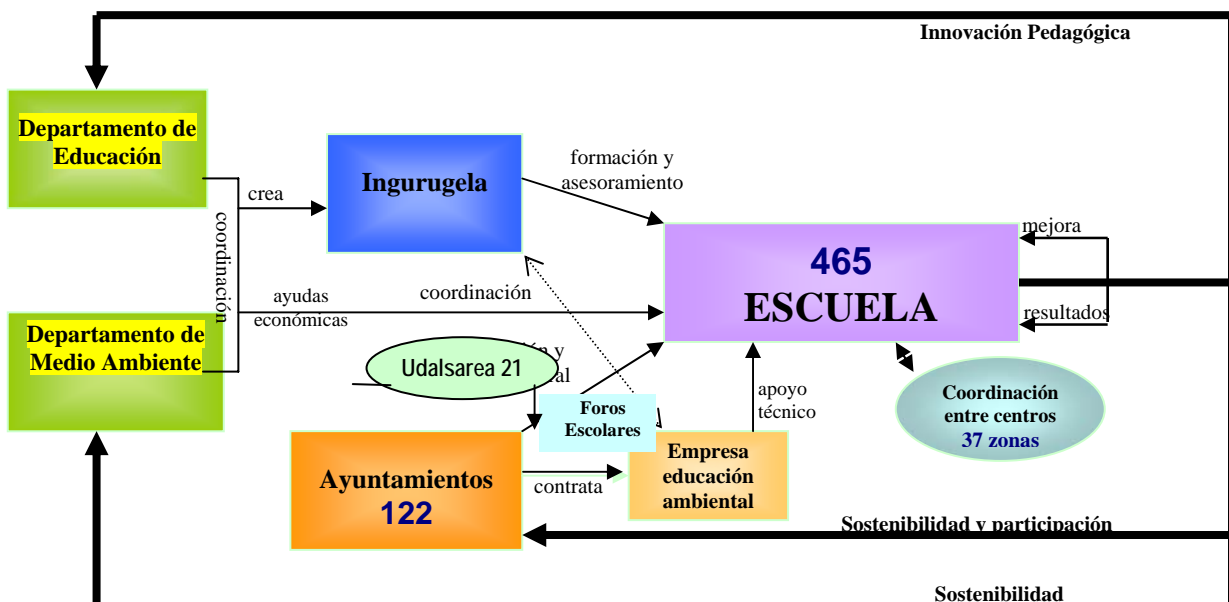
Innovación Pedagógica

Departamento de Educación

crea

coordinación

Ingurugela

formación y asesoramiento

465 ESCUELA

mejora

resultados

ayudas económicas

coordinación

Departamento de Medio Ambiente

Udalsarea 21

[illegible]n y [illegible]al

Foros Escolares

apoyo técnico

Coordinación entre centros 37 zonas

Ayuntamientos 122

contrata

Empresa educación ambiental

Sostenibilidad y participación

Sostenibilidad